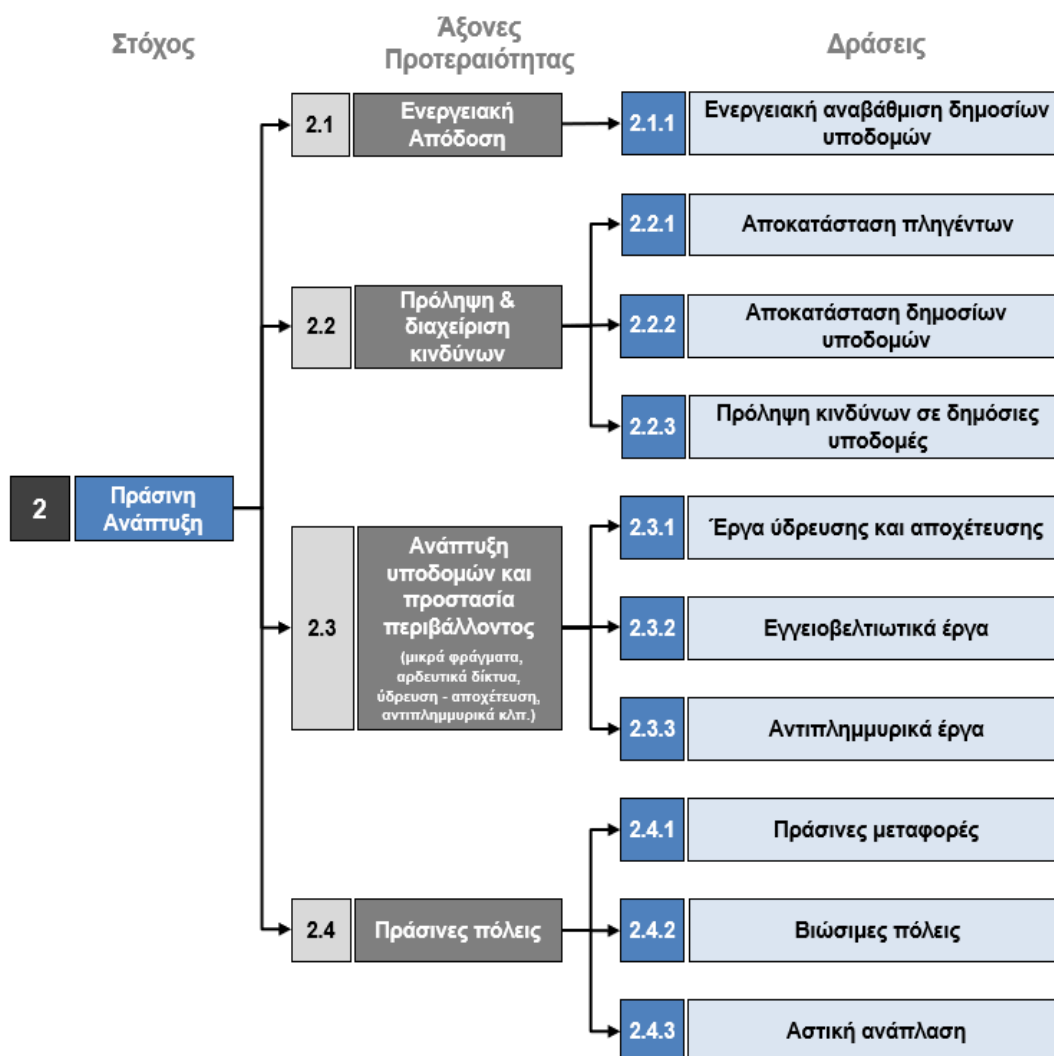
Στόχος

Άξονες Προτεραιότητας

Δράσεις

2 Πράσινη Ανάπτυξη

2.1 Ενεργειακή Απόδοση

2.1.1 Ενεργειακή αναβάθμιση δημοσίων υποδομών

2.2 Πρόληψη & διαχείριση κινδύνων

2.2.1 Αποκατάσταση πληγέντων

2.2.2 Αποκατάσταση δημοσίων υποδομών

2.2.3 Πρόληψη κινδύνων σε δημόσιες υποδομές

2.3 Ανάπτυξη υποδομών και προστασία περιβάλλοντος (μικρά φράγματα, αρδευτικά δίκτυα, ύδρευση - αποχέτευση, αντιπλημμυρικά κλπ.)

2.3.1 Έργα ύδρευσης και αποχέτευσης

2.3.2 Εγγειοβελτιωτικά έργα

2.3.3 Αντιπλημμυρικά έργα

2.4 Πράσινες πόλεις

2.4.1 Πράσινες μεταφορές

2.4.2 Βιώσιμες πόλεις

2.4.3 Αστική ανάπλαση